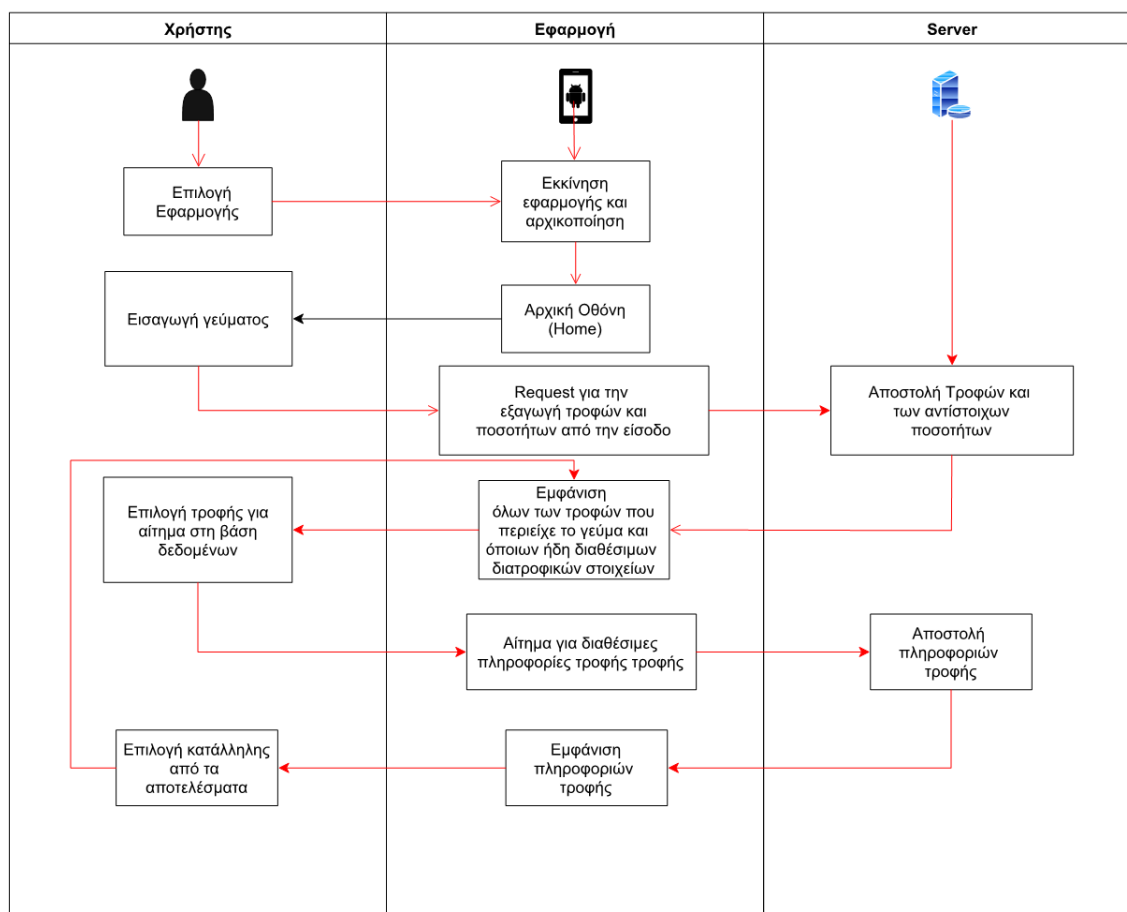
| Χρήστης | Εφαρμογή | Server |
|---|---|---|

Επιλογή Εφαρμογής

Εκκίνηση εφαρμογής και αρχικοποίηση

Εισαγωγή γεύματος

Αρχική Οθόνη (Home)

Request για την εξαγωγή τροφών και ποσοτήτων από την είσοδο

Αποστολή Τροφών και των αντίστοιχων ποσοτήτων

Επιλογή τροφής για αίτημα στη βάση δεδομένων

Εμφάνιση όλων των τροφών που περιείχε το γεύμα και όποιων ήδη διαθέσιμων διατροφικών στοιχείων

Αίτημα για διαθέσιμες πληροφορίες τροφής τροφής

Αποστολή πληροφοριών τροφής

Επιλογή κατάλληλης από τα αποτελέσματα

Εμφάνιση πληροφοριών τροφής